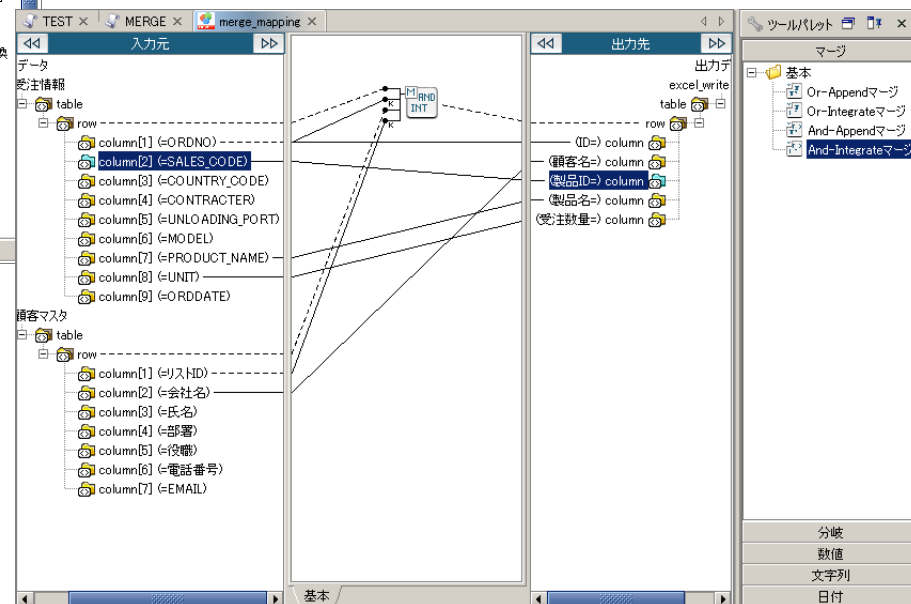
TEST ✕ MERGE ✕ merge_mapping ✕

入力元

データ
受注情報
table
row
column[1] (=ORDNO)
column[2] (=SALES_CODE)
column[3] (=COUNTRY_CODE)
column[4] (=CONTRACTER)
column[5] (=UNLOADING_PORT)
column[6] (=MODEL)
column[7] (=PRODUCT_NAME)
column[8] (=UNIT)
column[9] (=ORDDATE)
顧客マスタ
table
row
column[1] (=リストID)
column[2] (=会社名)
column[3] (=氏名)
column[4] (=部署)
column[5] (=役職)
column[6] (=電話番号)
column[7] (=EMAIL)

M
K
K
AND
INT

基本

出力先

出力デ
excel_write
table
row
(ID=) column
(顧客名=) column
(製品ID=) column
(製品名=) column
(受注数量=) column

ツールパレット
マージ
基本
Or-Appendマージ
Or-Integrateマージ
And-Appendマージ
And-Integrateマージ
分岐
数値
文字列
日付